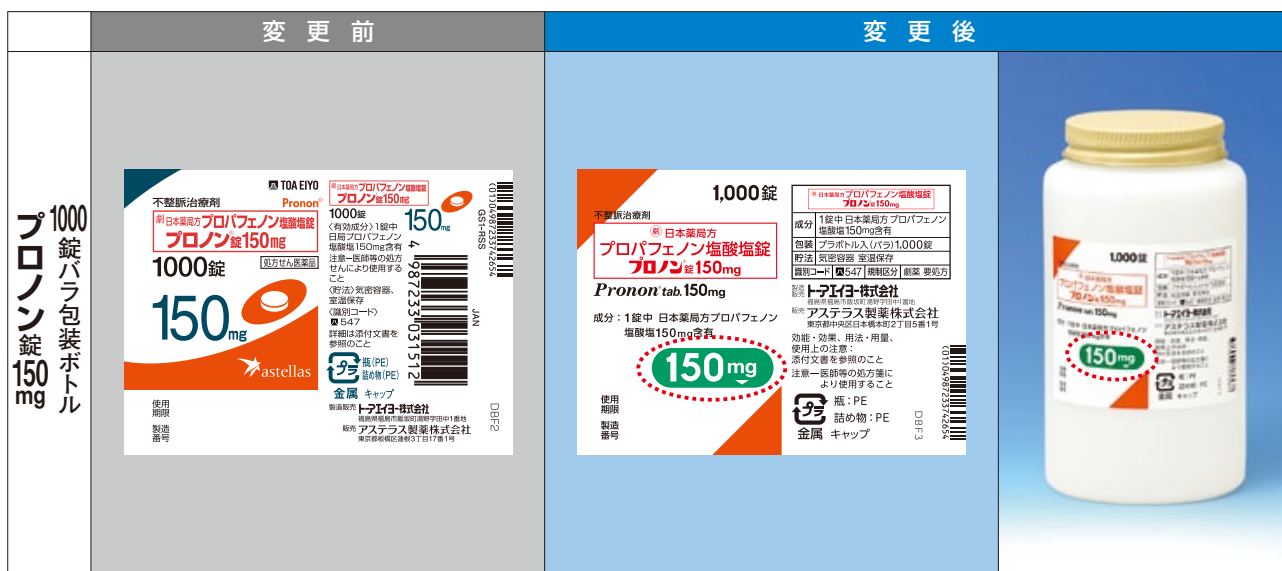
| | 変更前 | 変更後 |
|---|---|---|
| プロノン錠150mg 1000錠バラ包装ボトル | | |

不整脈治療剤
TOA EIYO
Pronon
劇 日本薬局方 プロパフェノン塩酸塩錠
プロノン錠150mg
1000錠
処方せん医薬品
150mg
astellas
使用期限
製造番号

劇 日本薬局方 プロパフェノン塩酸塩錠
プロノン錠150mg
1000錠
150mg
〈有効成分〉1錠中 日局プロパフェノン塩酸塩150mg含有
注意―医師等の処方せんにより使用すること
〈貯法〉気密容器、室温保存
〈識別コード〉 547
詳細は添付文書を参照のこと
プラ 瓶(PE) 詰め物(PE)
金属 キャップ
製造販売 トーアエイヨー株式会社
販売 アステラス製薬株式会社
4 987233 031512
GS1-RSS
JAN
DBF2

1,000錠
不整脈治療剤
劇 日本薬局方
プロパフェノン塩酸塩錠
プロノン錠150mg
Pronon tab. 150mg
成分：1錠中 日本薬局方プロパフェノン塩酸塩150mg含有
150mg
使用期限
製造番号

| | 劇 日本薬局方 プロパフェノン塩酸塩錠 プロノン錠150mg |
|---|---|
| 成分 | 1錠中 日本薬局方 プロパフェノン塩酸塩150mg含有 |
| 包装 | プラボトル入(バラ)1,000錠 |
| 貯法 | 気密容器 室温保存 |
| 識別コード | 547 | 規制区分 | 劇薬 要処方 |

製造販売 トーアエイヨー株式会社
販売 アステラス製薬株式会社
東京都中央区日本橋本町2丁目5番1号
効能・効果、用法・用量、使用上の注意：添付文書を参照のこと
注意―医師等の処方箋により使用すること
プラ 瓶：PE 詰め物：PE
金属 キャップ
DBF3
(01)04987233742654

1,000錠
プロノン錠150mg
Pronon tab. 150mg
150mg
トーアエイヨー株式会社
アステラス製薬株式会社